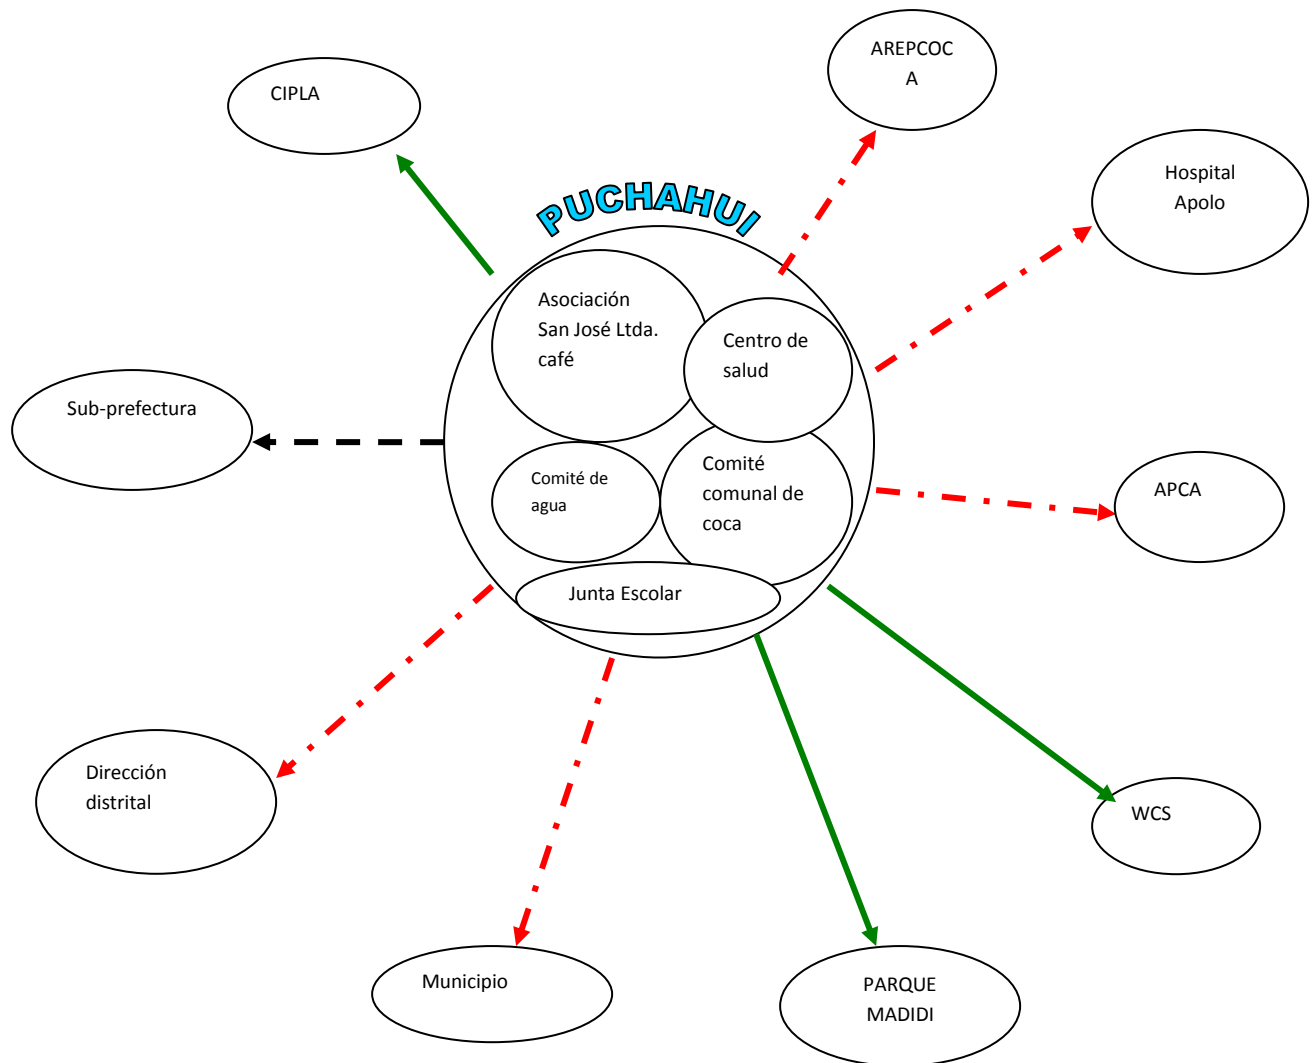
CIPLA

AREPCOC
A

Hospital
Apolo

PUCHAHUI

Asociación
San José Ltda.
café

Centro de
salud

Sub-prefectura

Comité de
agua

Comité
comunal de
coca

APCA

Junta Escolar

Dirección
distrital

WCS

Municipio

PARQUE
MADIDI